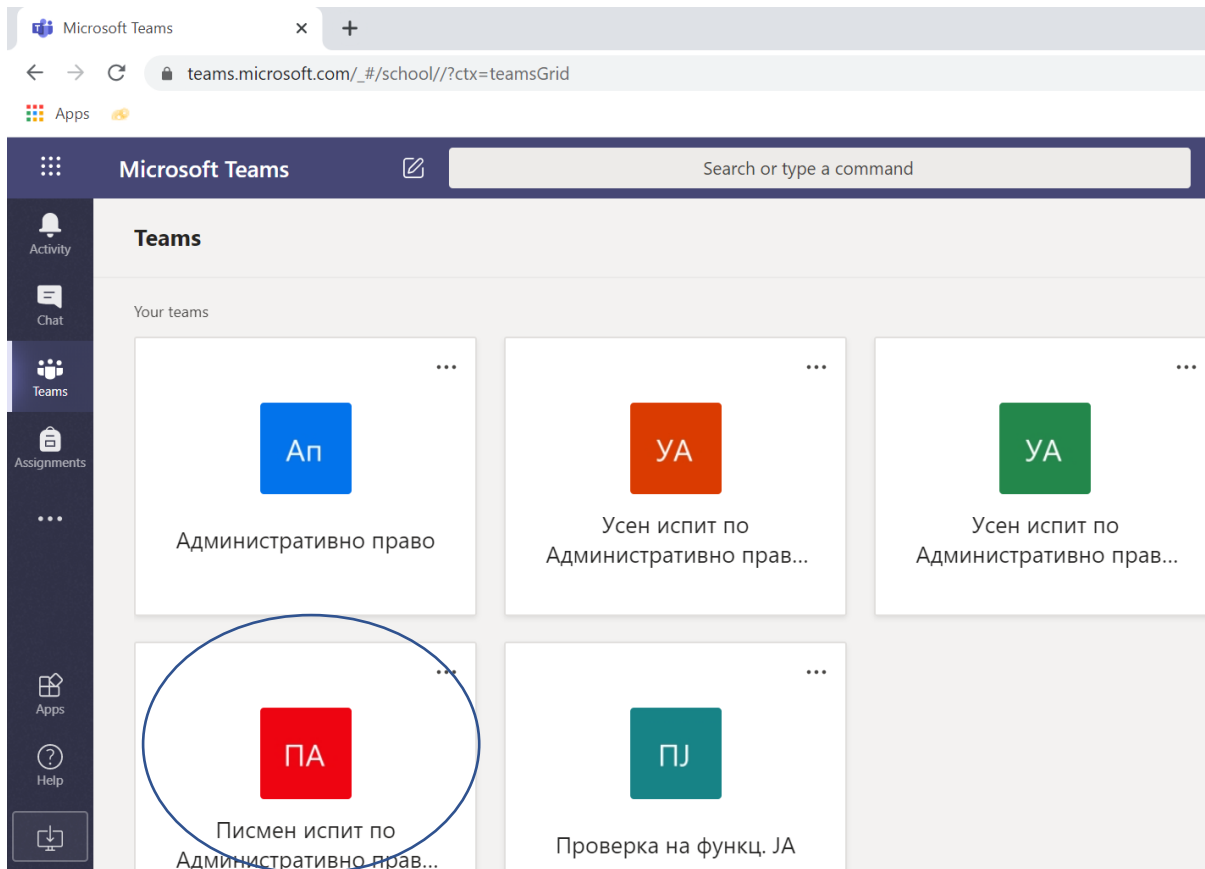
Microsoft Teams ×
+
teams.microsoft.com/_#/school//?ctx=teamsGrid
Apps

Microsoft Teams
Search or type a command

Activity
Chat
Teams
Assignments
Apps
Help

Teams

Your teams

Ап
Административно право

УА
Усен испит по Административно прав...

УА
Усен испит по Административно прав...

ПА
Писмен испит по Административно прав...

ПЈ
Проверка на функц. ЈА